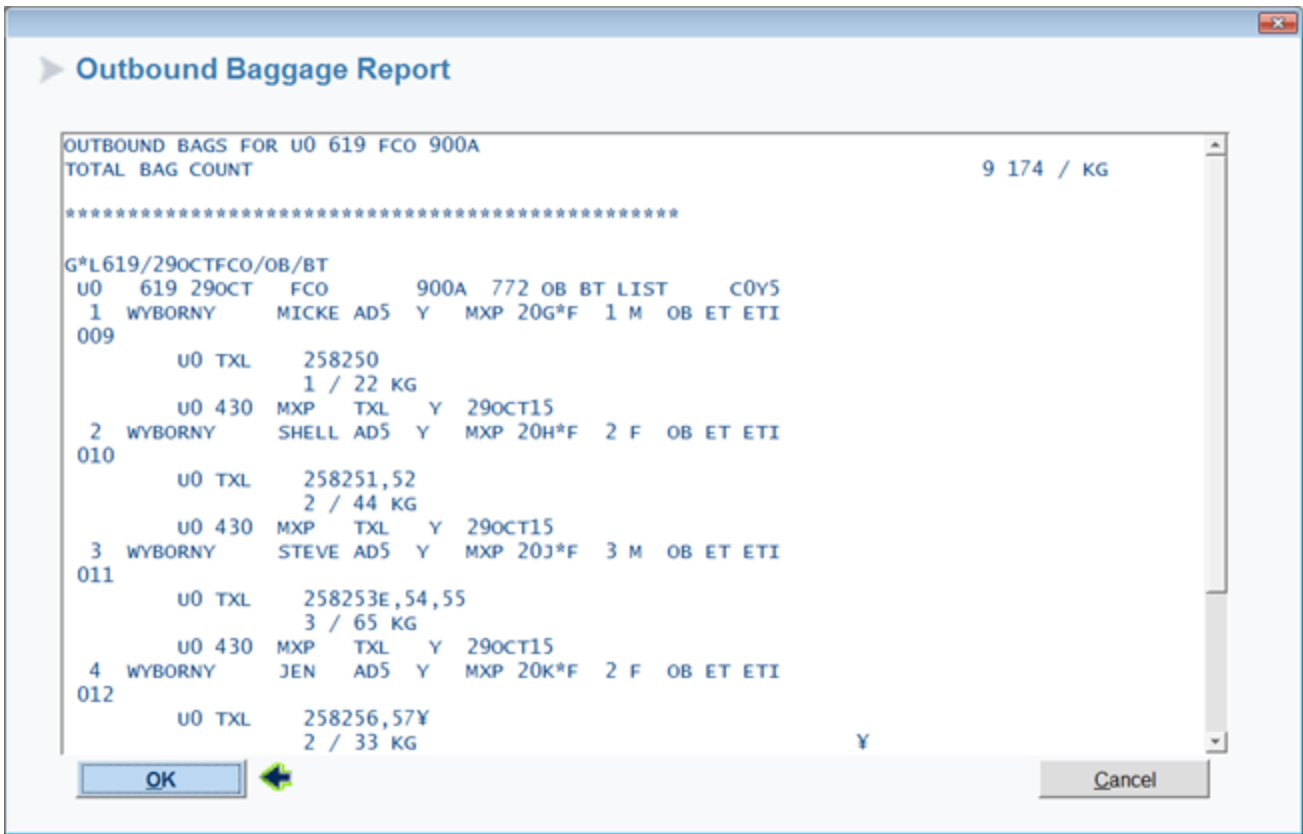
Outbound Baggage Report

OUTBOUND BAGS FOR U0 619 FCO 900A
TOTAL BAG COUNT 9 174 / KG

*********************************************

G*L619/29OCTFCO/OB/BT
U0 619 29OCT FCO 900A 772 OB BT LIST C0Y5
1 WYBORNY MICKE AD5 Y MXP 20G*F 1 M OB ET ETI
009
U0 TXL 258250
1 / 22 KG
U0 430 MXP TXL Y 29OCT15
2 WYBORNY SHELL AD5 Y MXP 20H*F 2 F OB ET ETI
010
U0 TXL 258251,52
2 / 44 KG
U0 430 MXP TXL Y 29OCT15
3 WYBORNY STEVE AD5 Y MXP 20J*F 3 M OB ET ETI
011
U0 TXL 258253E,54,55
3 / 65 KG
U0 430 MXP TXL Y 29OCT15
4 WYBORNY JEN AD5 Y MXP 20K*F 2 F OB ET ETI
012
U0 TXL 258256,57¥
2 / 33 KG ¥

OK

Cancel